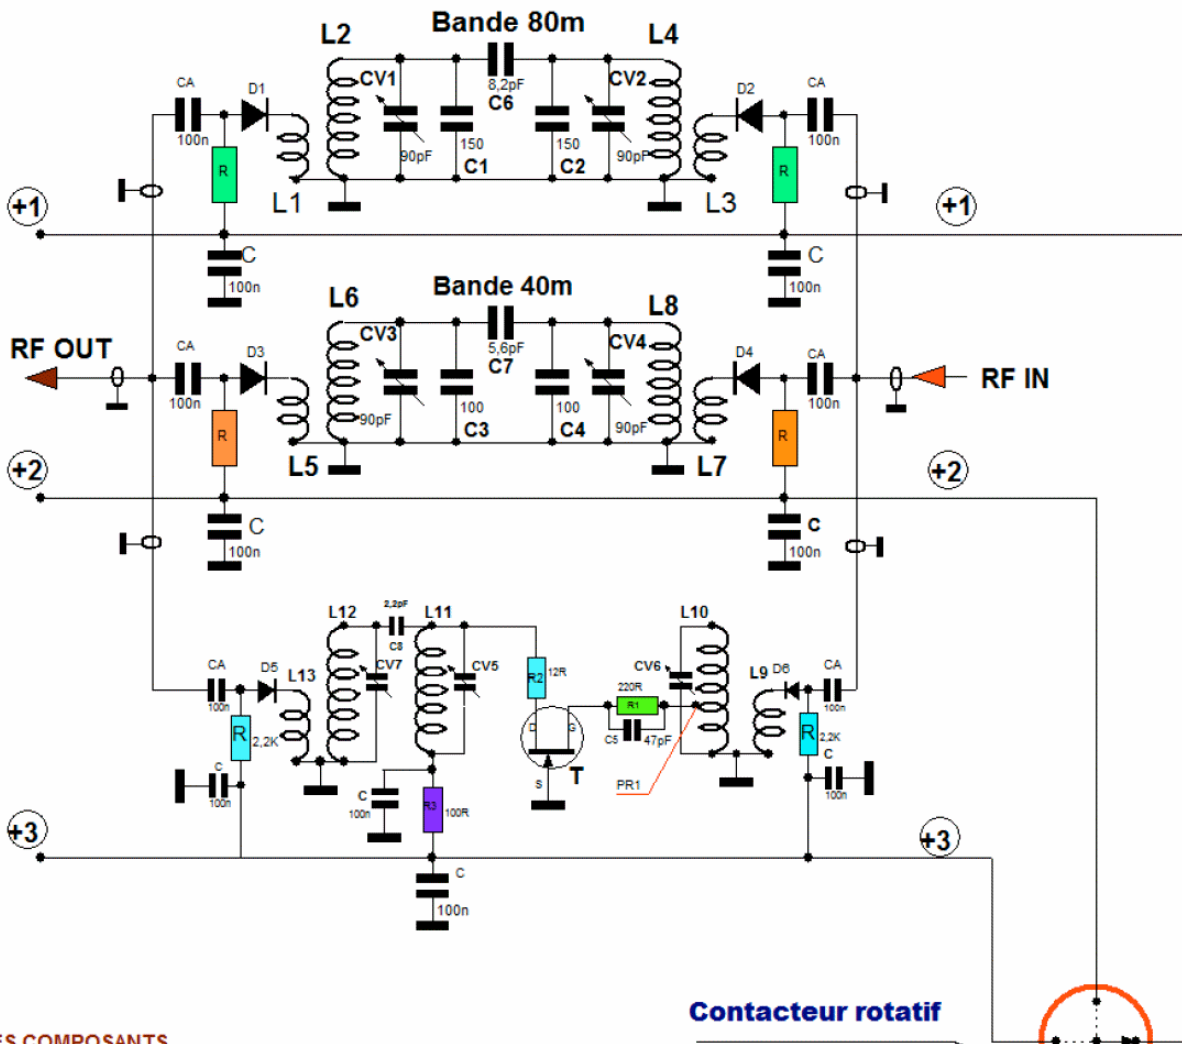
Bande 80m
L2
L4
CA
D1
CV1
8,2pF
C6
CV2
D2
CA
100n
150
150
100n
R
90pF
C1
C2
90pF
R
L1
L3
+1
+1
C
C
100n
100n
Bande 40m
L6
L8
RF OUT
CA
D3
CV3
5,6pF
C7
CV4
D4
CA
RF IN
100n
100
100
100n
R
90pF
C3
C4
90pF
R
L5
L7
+2
+2
C
C
100n
100n
L12
2,2pF
C8
L11
L10
CA
D5
L13
CV7
CV5
R2
12R
CV6
L9
D6
CA
100n
220R
R1
100n
R
2,2K
D
G
C5
47pF
R
2,2K
C
C
100n
T
S
PR1
100n
C
R3
100R
100n
+3
+3
C
100n
Contacteur rotatif
ES COMPOSANTS